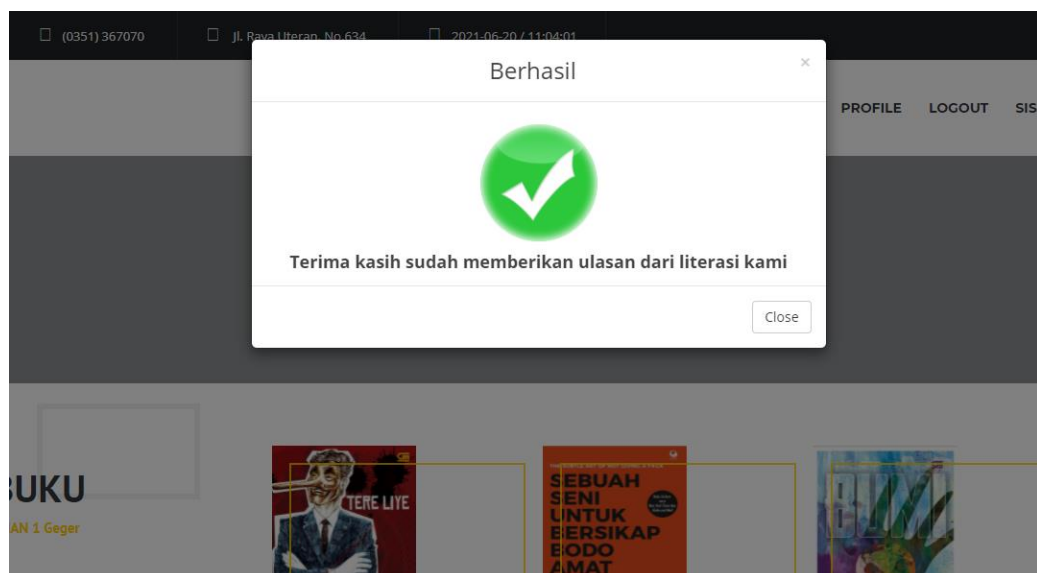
(0351) 367070 Jl. Raya Uteran, No.634 2021-06-20 / 11:04:01

Berhasil

×

PROFILE LOGOUT SIS

Terima kasih sudah memberikan ulasan dari literasi kami

Close

BUKU

AN 1 Geger

TERE LIYE

SEBUAH SENI UNTUK BERSIKAP BODO AMAT

BUMI